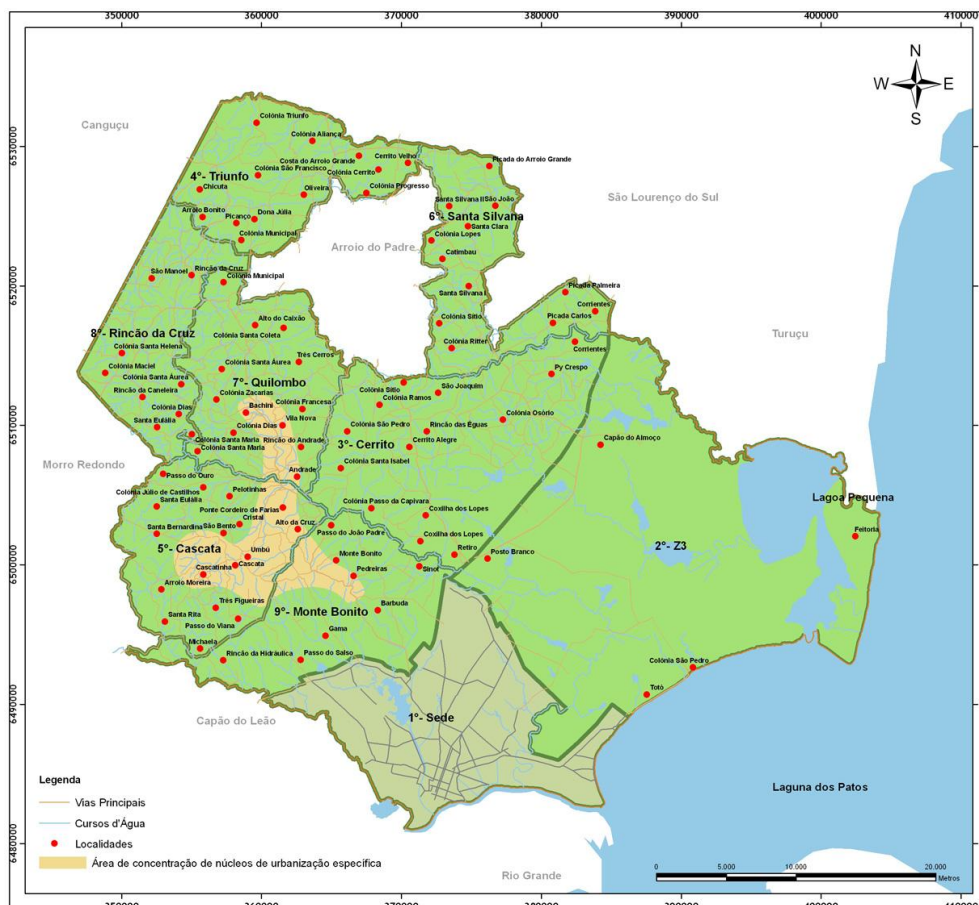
350000 360000 370000 380000 390000 400000 410000

6530000 6520000 6510000 6500000 6490000 6480000

N
W E
S

Canguçu

Colônia Triunfo
Colônia Aliança
Costa do Arroio Grande
Cerrito Velho
Picada do Arroio Grande
Colônia São Francisco
Colônia Cerrito
4°- Triunfo
Chicuta
Oliveira
Colônia Progresso
Arroio Bonito
Picanço
Dona Júlia
Santa Silvana II
São João
6°- Santa Silvana
Santa Clara
Colônia Municipal
Colônia Lopes
Arroio do Padre
Catimbau
São Lourenço do Sul
São Manoel
Rincão da Cruz
Colônia Municipal
Santa Silvana I
Picada Palmeira
Correntes
Alto do Caixão
Colônia Sítio
Picada Carlos
8°- Rincão da Cruz
Colônia Santa Coleta
Colônia Ritter
Correntes
Turuçu
Colônia Santa Helena
Três Cerros
Colônia Maciel
Colônia Santa Áurea
Colônia Santa Áurea
7°- Quilombo
Colônia Sítio
São Joaquim
Py Crespo
Rincão da Caneleira
Colônia Zacarias
Colônia Ramos
Colônia Dias
Bachini
Colônia Francesa
Santa Eulália
Vila Nova
Colônia São Pedro
Rincão das Éguas
Colônia Osório
Colônia Dias
Colônia Santa Maria
Rincão do Andrade
3°- Cerrito
Cerrito Alegre
Capão do Almoço
Colônia Santa Maria
Morro Redondo
Passo do Ouro
Andrade
Colônia Santa Isabel
Colônia Júlio de Castilhos
Pelotinhas
Santa Eulália
Colônia Passo da Capivara
Lagoa Pequena
Ponte Cordeiro de Farias
Coxilha dos Lopes
Cristal
Santa Bernardina
São Bento
Alto da Cruz
Passo do João Pedro
Feitoria
Coxilha dos Lopes
5°- Cascata
Umbú
Monte Bonito
Retiro
2°- Z3
Posto Branco
Cascatinha
Cascata
Pedreiras
Sinot
Arroio Moreira
Três Figueiras
Barbuda
9°- Monte Bonito
Santa Rita
Passo do Viana
Gama
Michaela
Rincão da Hidráulica
Passo do Salso
Colônia São Pedro
Totó
Capão do Leão
1°- Sede
Laguna dos Patos

Legenda
Vias Principais
Cursos d'Água
Localidades
Área de concentração de núcleos de urbanização específica

Rio Grande

0 5.000 10.000 20.000 Metros